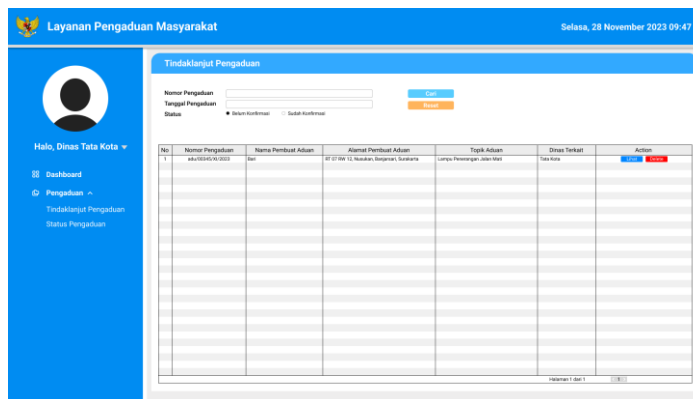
Layanan Pengaduan Masyarakat

Selasa, 28 November 2023 09:47

Halo, Dinas Tata Kota

Dashboard

Pengaduan

Tindaklanjut Pengaduan

Status Pengaduan

Tindaklanjut Pengaduan

Nomor Pengaduan

Tanggal Pengaduan

Status

Belum Konfirmasi

Sudah Konfirmasi

Cari

Reset

| No | Nomor Pengaduan | Nama Pembuat Aduan | Alamat Pembuat Aduan | Topik Aduan | Dinas Terkait | Action |
|---|---|---|---|---|---|---|
| 1 | adu/00345/XI/2023 | Bari | RT 07 RW 12, Nusukan, Banjarsari, Surakarta | Lampu Penerangan Jalan Mati | Tata Kota | Ubah Delete |

Halaman 1 dari 1

1